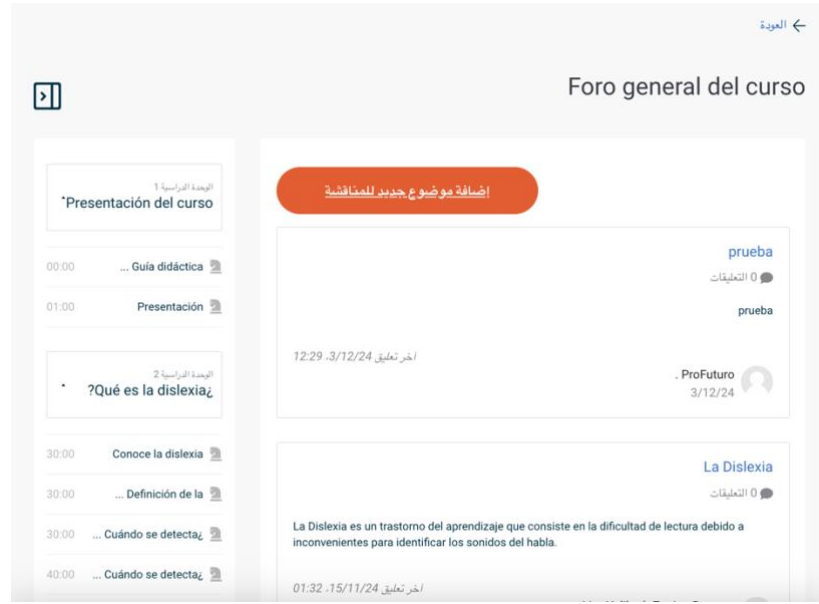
العودة

Foro general del curso

الوحدة الدراسية 1
"Presentación del curso

00:00 ... Guía didáctica

01:00 Presentación

الوحدة الدراسية 2
?Qué es la dislexia¿

30:00 Conoce la dislexia

30:00 ... Definición de la

30:00 ... Cuándo se detecta¿

40:00 ... Cuándo se detecta¿

اضافة موضوع جديد للمناقشة

prueba
0 التعليقات
prueba
اخر تعليق 3/12/24، 12:29
. ProFuturo
3/12/24

La Dislexia
0 التعليقات
La Dislexia es un trastorno del aprendizaje que consiste en la dificultad de lectura debido a inconvenientes para identificar los sonidos del habla.
اخر تعليق 15/11/24، 01:32
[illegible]